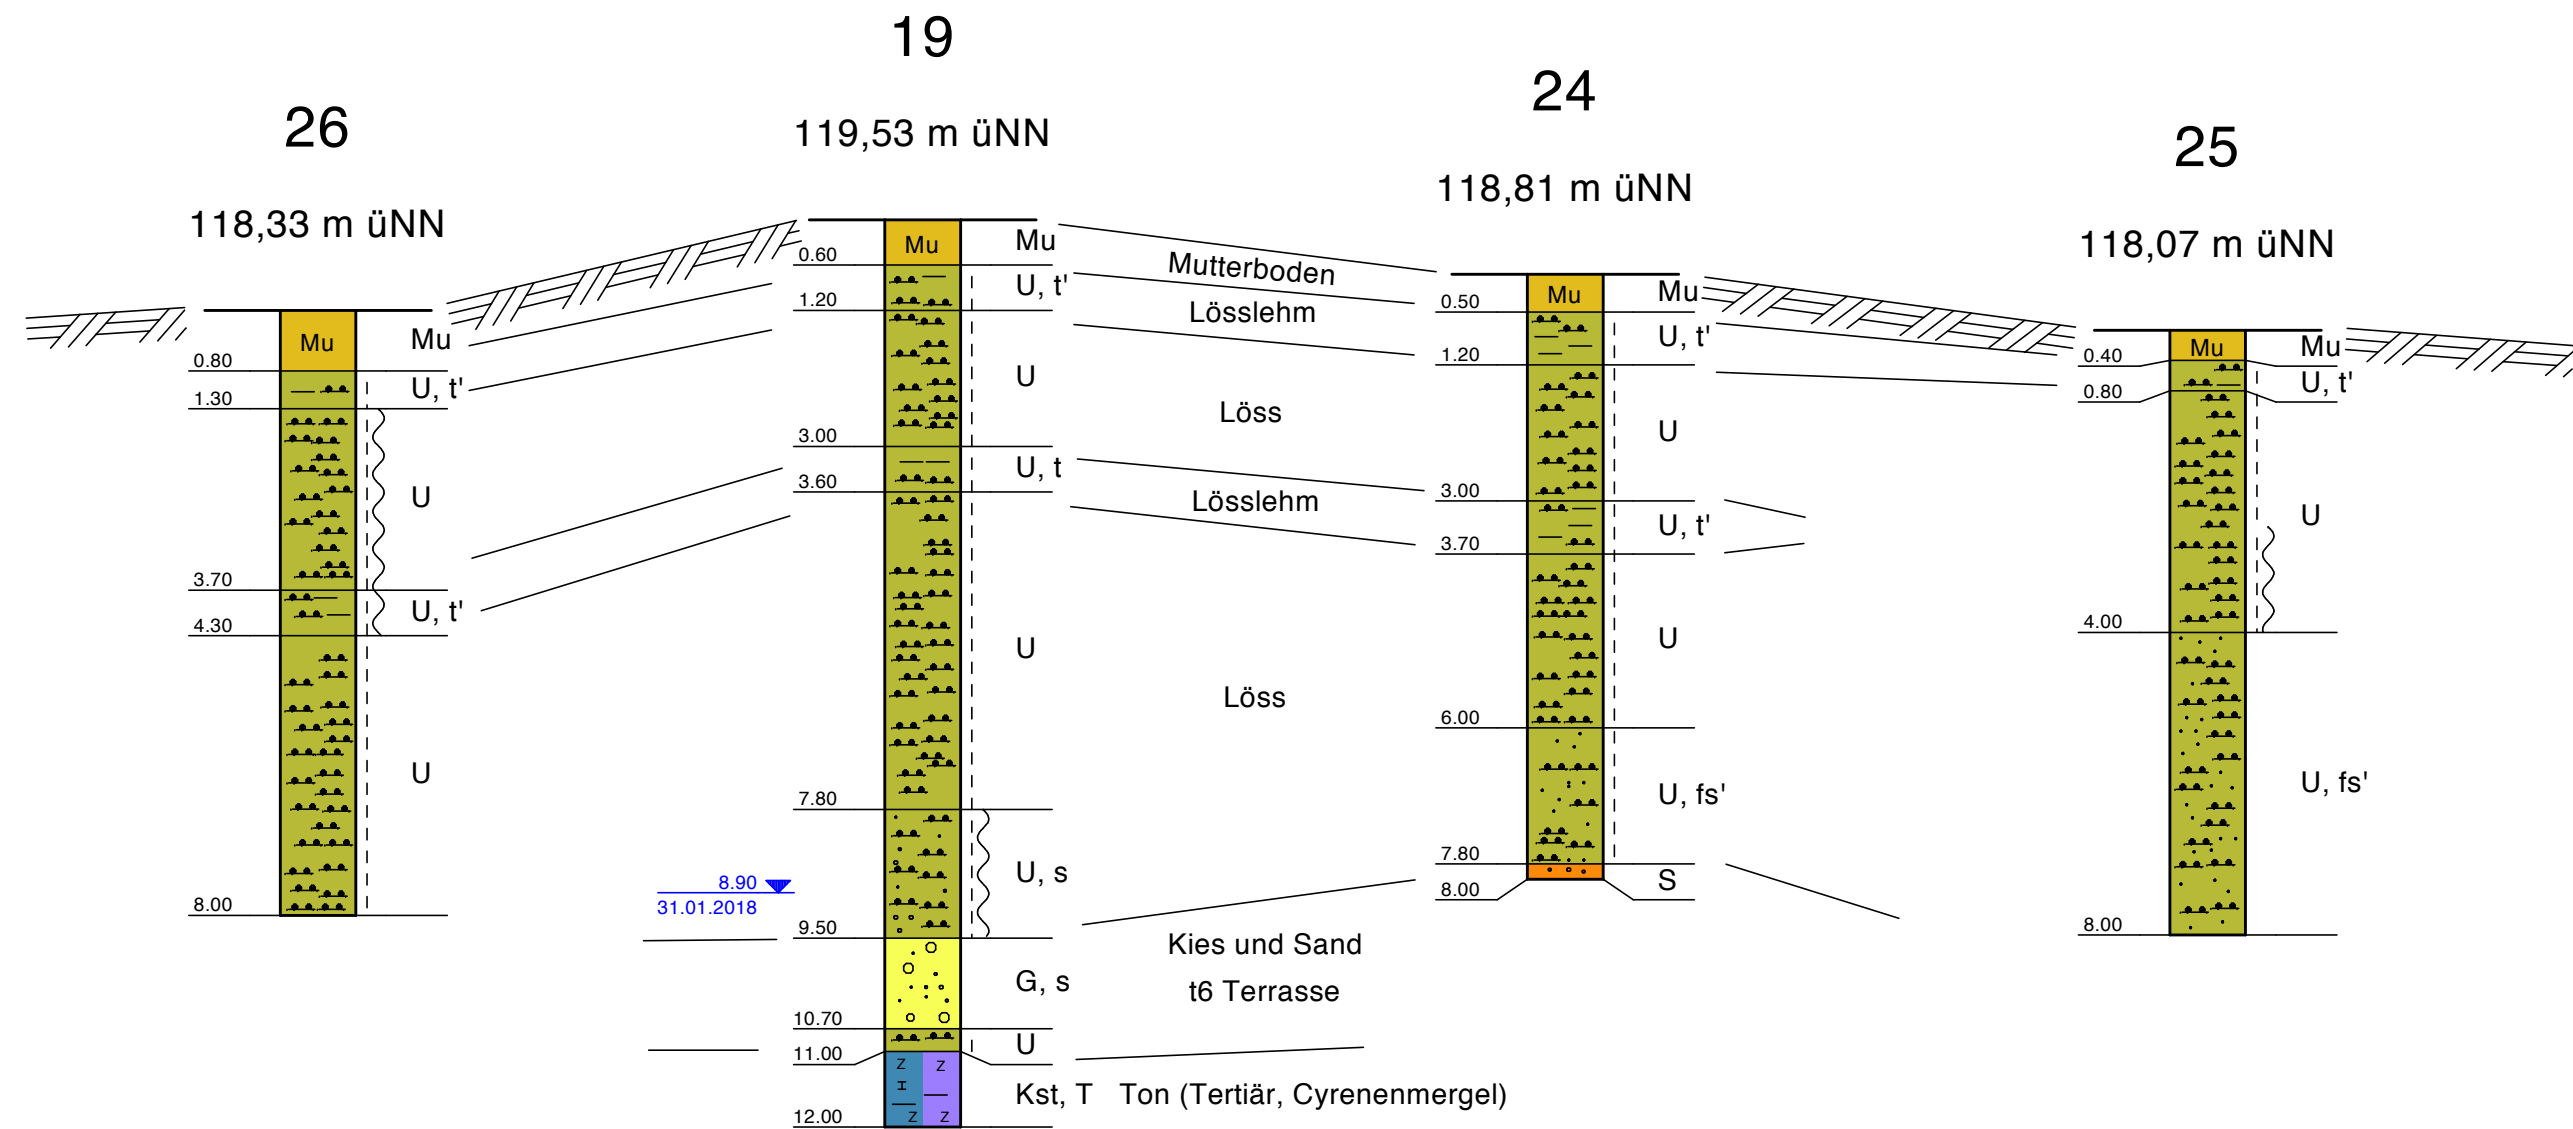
26

118,33 m üNN

Mu
0.80
Mu
U, t'
1.30
U
3.70
U, t'
4.30
U
8.00

19

119,53 m üNN

Mu
0.60
Mu
U, t'
1.20
U
3.00
U, t
3.60
U
7.80
U, s
8.90
31.01.2018
9.50
G, s
10.70
U
11.00
Kst, T
12.00

Mutterboden
Lösslehm
Löss
Lösslehm
Löss
Kies und Sand
t6 Terrasse
Ton (Tertiär, Cyrenenmergel)

24

118,81 m üNN

Mu
0.50
Mu
U, t'
1.20
U
3.00
U, t'
3.70
U
6.00
U, fs'
7.80
S
8.00

25

118,07 m üNN

Mu
0.40
Mu
U, t'
0.80
U
4.00
U, fs'
8.00